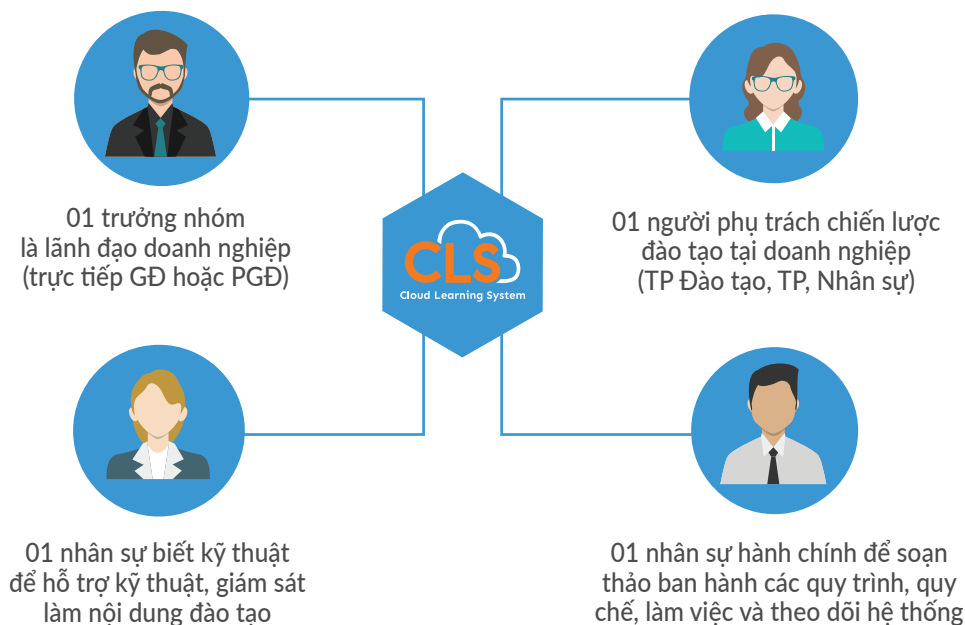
01 trưởng nhóm là lãnh đạo doanh nghiệp (trực tiếp GĐ hoặc PGĐ)

01 người phụ trách chiến lược đào tạo tại doanh nghiệp (TP Đào tạo, TP, Nhân sự)

CLS
Cloud Learning System

01 nhân sự biết kỹ thuật để hỗ trợ kỹ thuật, giám sát làm nội dung đào tạo

01 nhân sự hành chính để soạn thảo ban hành các quy trình, quy chế, làm việc và theo dõi hệ thống